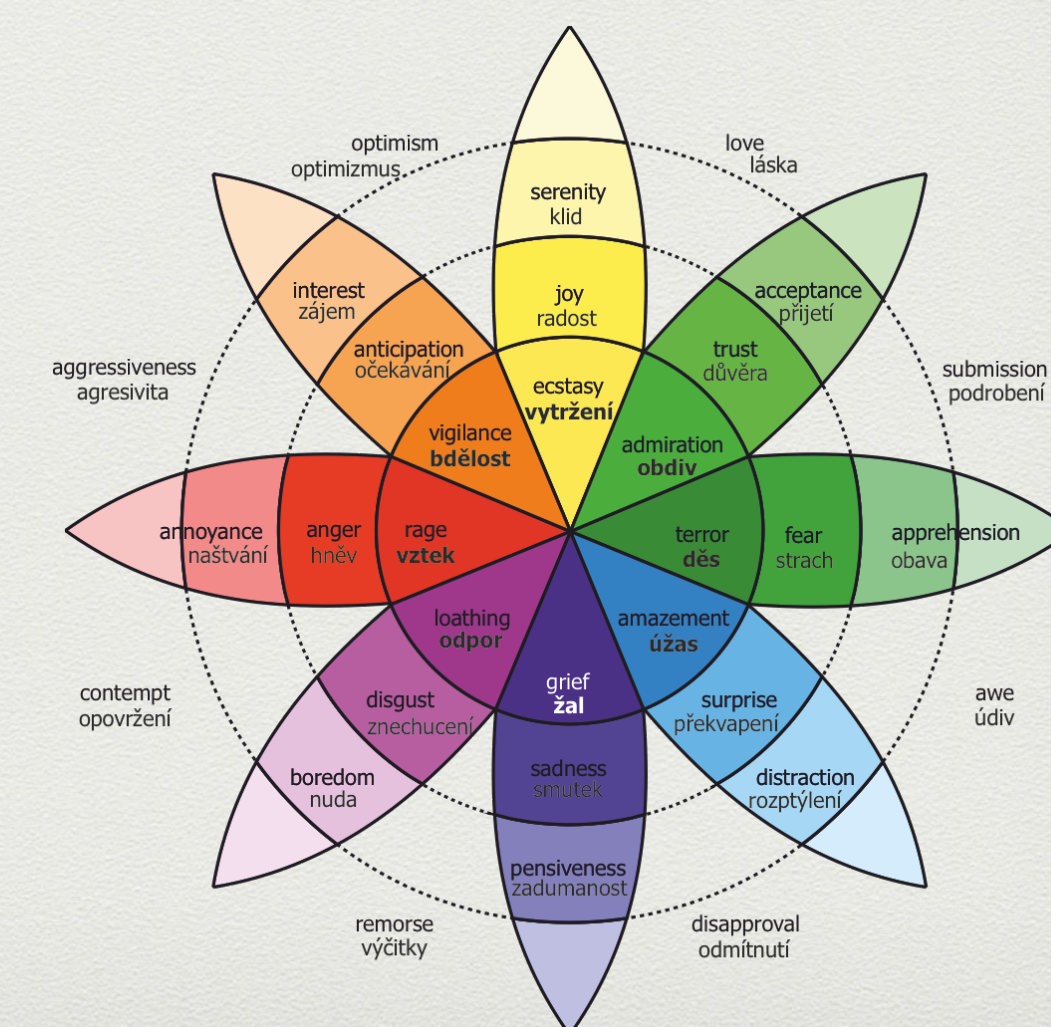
optimism
optimizmus

love
láska

serenity
klid

interest
zájem

joy
radost

acceptance
přijetí

aggressiveness
agresivita

anticipation
očekávání

trust
důvěra

submission
podrobení

ecstasy
vytržení

vigilance
bdělost

admiration
obdiv

annoyance
naštvání

anger
hněv

rage
vztek

terror
děs

fear
strach

apprehension
obava

loathing
odpor

amazement
úžas

contempt
opovržení

grief
žal

awe
údiv

disgust
znechucení

surprise
překvapení

boredom
nuda

sadness
smutek

distraction
rozptýlení

pensiveness
zadumanost

remorse
výčitky

disapproval
odmítnutí